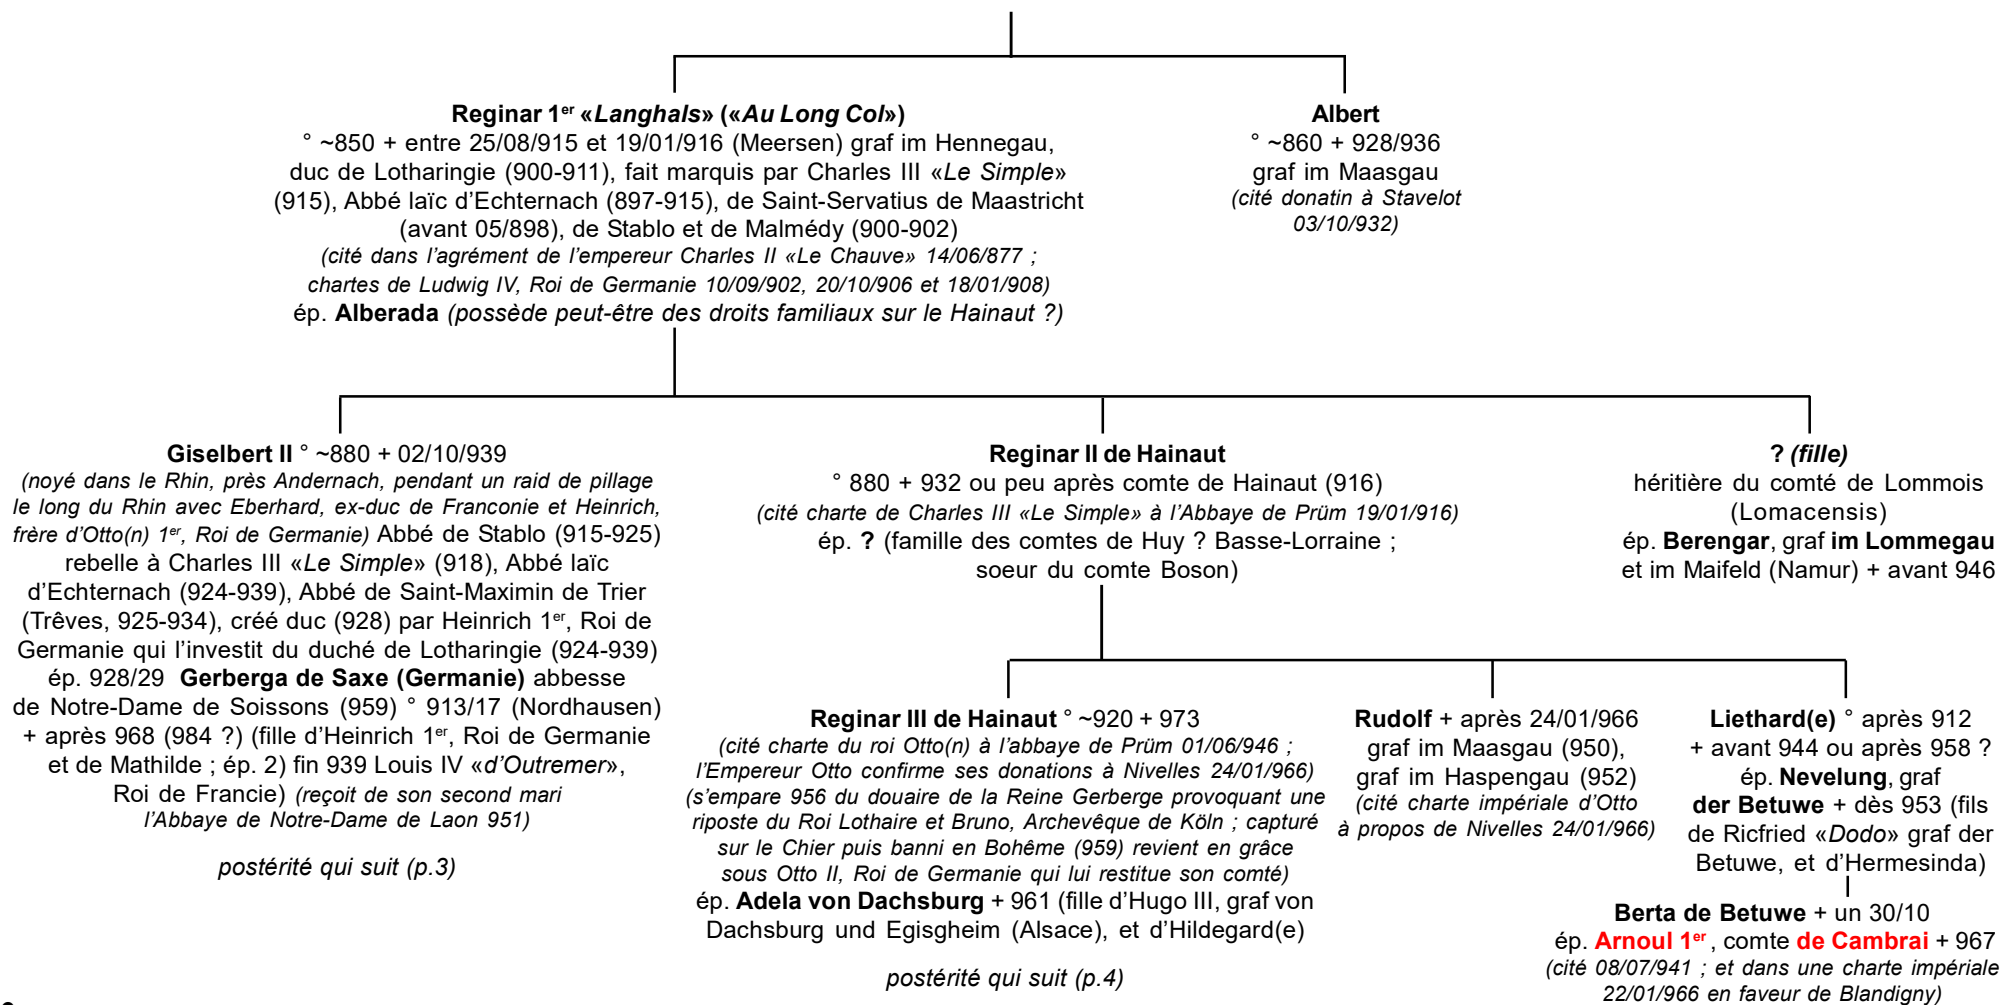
**Reginar 1$^{er}$ «*Langhals*» («*Au Long Col*»)**
° ~850 + entre 25/08/915 et 19/01/916 (Meersen) graf im Hennegau, duc de Lotharingie (900-911), fait marquis par Charles III «*Le Simple*» (915), Abbé laïc d'Echternach (897-915), de Saint-Servatius de Maastricht (avant 05/898), de Stablo et de Malmédy (900-902)
*(cité dans l'agrément de l'empereur Charles II «Le Chauve» 14/06/877 ; chartes de Ludwig IV, Roi de Germanie 10/09/902, 20/10/906 et 18/01/908)*
ép. **Alberada** *(possède peut-être des droits familiaux sur le Hainaut ?)*

**Albert**
° ~860 + 928/936
graf im Maasgau
*(cité donatin à Stavelot 03/10/932)*

**Giselbert II** ° ~880 + 02/10/939
*(noyé dans le Rhin, près Andernach, pendant un raid de pillage le long du Rhin avec Eberhard, ex-duc de Franconie et Heinrich, frère d'Otto(n) 1$^{er}$, Roi de Germanie)* Abbé de Stablo (915-925) rebelle à Charles III «*Le Simple*» (918), Abbé laïc d'Echternach (924-939), Abbé de Saint-Maximin de Trier (Trêves, 925-934), créé duc (928) par Heinrich 1$^{er}$, Roi de Germanie qui l'investit du duché de Lotharingie (924-939)
ép. 928/29 **Gerberga de Saxe (Germanie)** abbesse de Notre-Dame de Soissons (959) ° 913/17 (Nordhausen) + après 968 (984 ?) (fille d'Heinrich 1$^{er}$, Roi de Germanie et de Mathilde ; ép. 2) fin 939 Louis IV «*d'Outremer*», Roi de Francie) *(reçoit de son second mari l'Abbaye de Notre-Dame de Laon 951)*

*postérité qui suit (p.3)*

**Reginar II de Hainaut**
° 880 + 932 ou peu après comte de Hainaut (916)
*(cité charte de Charles III «Le Simple» à l'Abbaye de Prüm 19/01/916)*
ép. **?** (famille des comtes de Huy ? Basse-Lorraine ; soeur du comte Boson)

**? *(fille)***
héritière du comté de Lommois (Lomacensis)
ép. **Berengar**, graf **im Lommegau** et im Maifeld (Namur) + avant 946

**Reginar III de Hainaut** ° ~920 + 973
*(cité charte du roi Otto(n) à l'abbaye de Prüm 01/06/946 ; l'Empereur Otto confirme ses donations à Nivelles 24/01/966)*
*(s'empare 956 du douaire de la Reine Gerberge provoquant une riposte du Roi Lothaire et Bruno, Archevêque de Köln ; capturé sur le Chier puis banni en Bohême (959) revient en grâce sous Otto II, Roi de Germanie qui lui restitue son comté)*
ép. **Adela von Dachsburg** + 961 (fille d'Hugo III, graf von Dachsburg und Egisgheim (Alsace), et d'Hildegard(e)

*postérité qui suit (p.4)*

**Rudolf** + après 24/01/966
graf im Maasgau (950), graf im Haspengau (952)
*(cité charte impériale d'Otto à propos de Nivelles 24/01/966)*

**Liethard(e)** ° après 912 + avant 944 ou après 958 ?
ép. **Nevelung**, graf **der Betuwe** + dès 953 (fils de Ricfried «*Dodo*» graf der Betuwe, et d'Hermesinda)

**Berta de Betuwe** + un 30/10
ép. **Arnoul 1$^{er}$**, comte **de Cambrai** + 967
*(cité 08/07/941 ; et dans une charte impériale 22/01/966 en faveur de Blandigny)*